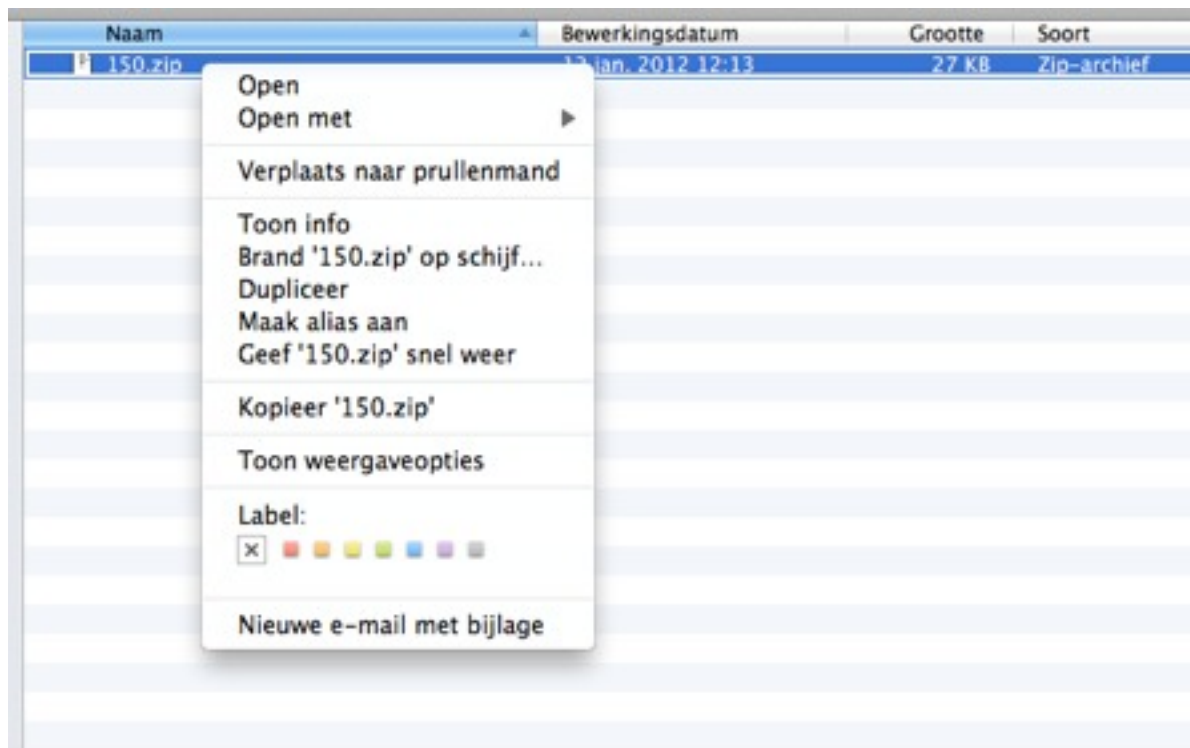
| Naam | Bewerkingsdatum | Grootte | Soort |
|---|---|---|---|
| 150.zip | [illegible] jan. 2012 12:13 | 27 KB | Zip-archief |

Open
Open met

Verplaats naar prullenmand

Toon info
Brand '150.zip' op schijf...
Dupliceer
Maak alias aan
Geef '150.zip' snel weer

Kopieer '150.zip'

Toon weergaveopties

Label:

Nieuwe e-mail met bijlage